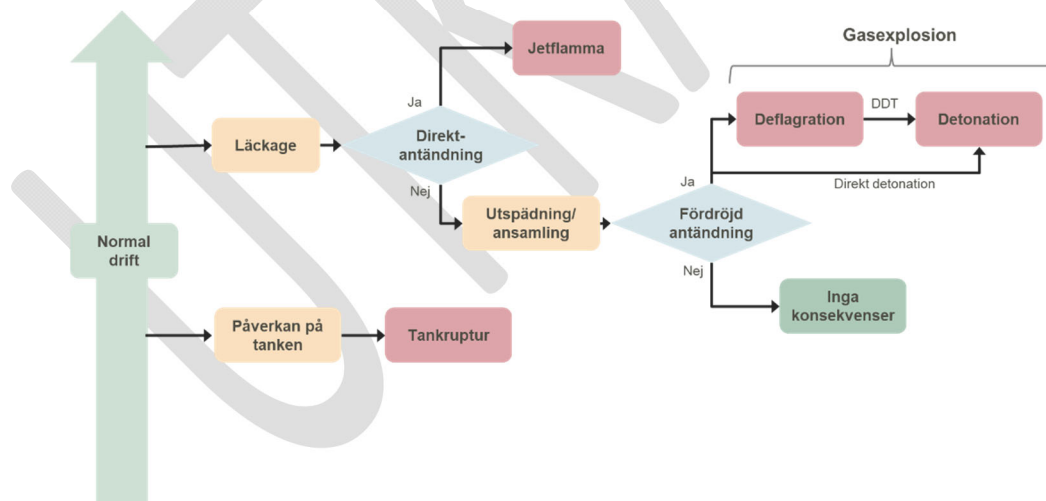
Normal drift

Läckage

Direkt-antändning

Ja

Jetflamma

Nej

Utspädning/ ansamling

Fördröjd antändning

Ja

Gasexplosion

Deflagration

DDT

Detonation

Direkt detonation

Nej

Inga konsekvenser

Påverkan på tanken

Tankruptur